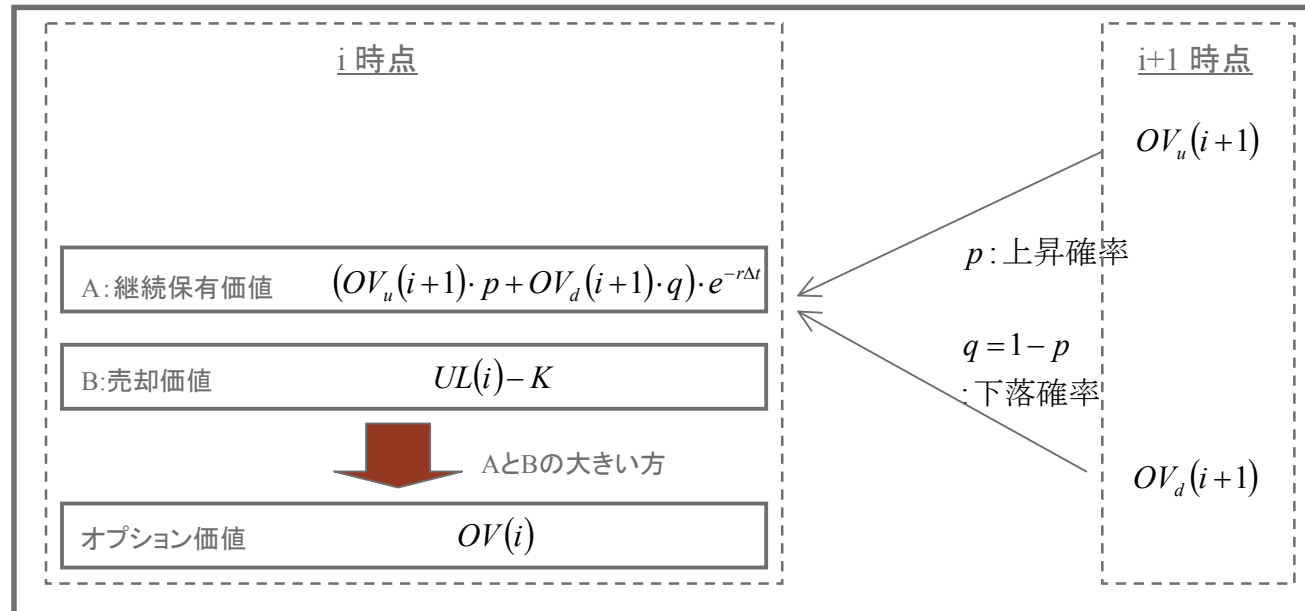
i 時点

i+1 時点

$OV_u(i+1)$

$p$ : 上昇確率

A: 継続保有価値 $(OV_u(i+1)\cdot p + OV_d(i+1)\cdot q)\cdot e^{-r\Delta t}$

$q = 1 - p$
: 下落確率

B: 売却価値 $UL(i) - K$

AとBの大きい方

$OV_d(i+1)$

オプション価値 $OV(i)$